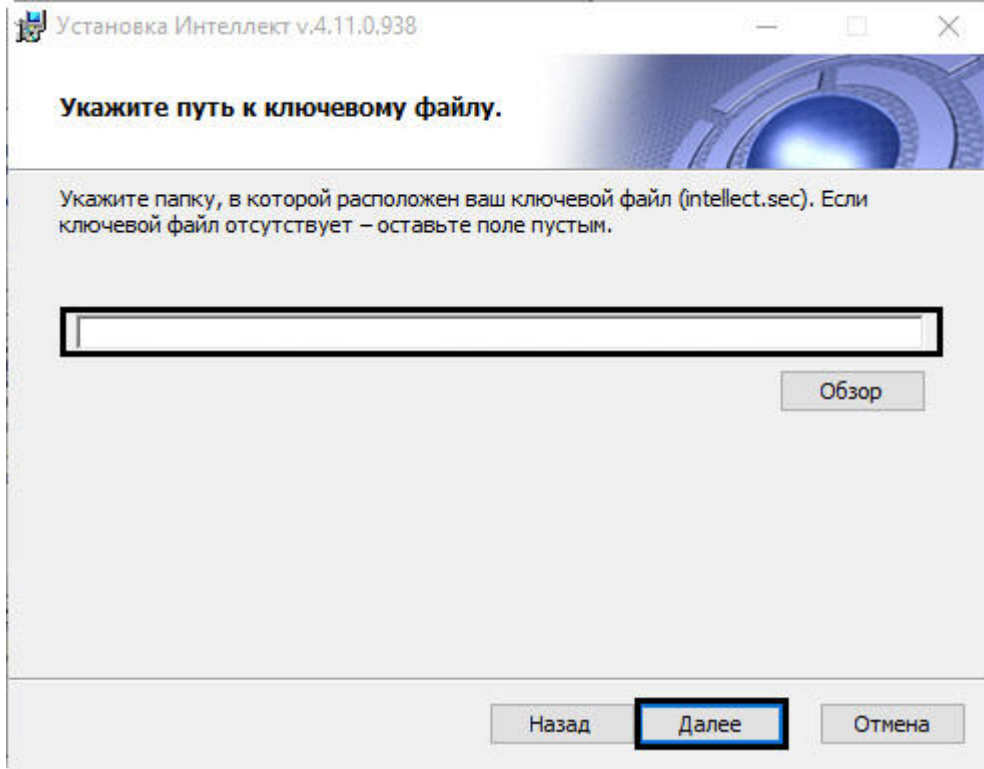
Установка Интеллект v.4.11.0.938

Укажите путь к ключевому файлу.

Укажите папку, в которой расположен ваш ключевой файл (intellect.sec). Если ключевой файл отсутствует – оставьте поле пустым.

Обзор

Назад

Далее

Отмена